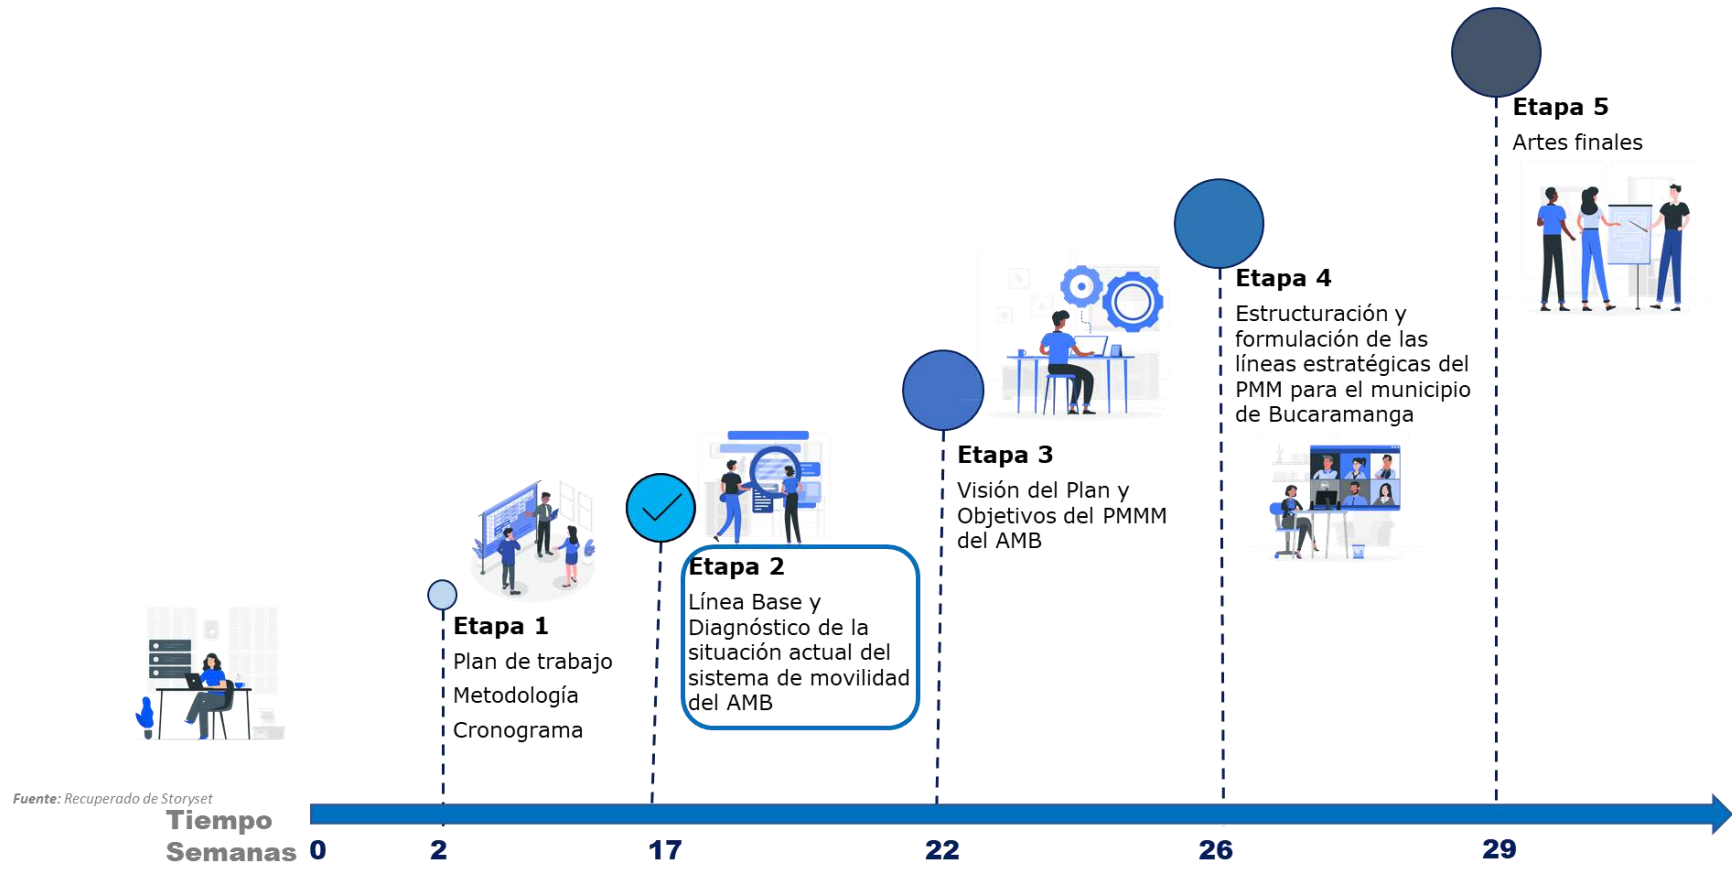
Etapa 5
Artes finales

Etapa 4
Estructuración y formulación de las líneas estratégicas del PMM para el municipio de Bucaramanga

Etapa 3
Visión del Plan y Objetivos del PMMM del AMB

Etapa 2
Línea Base y Diagnóstico de la situación actual del sistema de movilidad del AMB

Etapa 1
Plan de trabajo
Metodología
Cronograma

Fuente: Recuperado de Storyset
Tiempo
Semanas 0 2 17 22 26 29